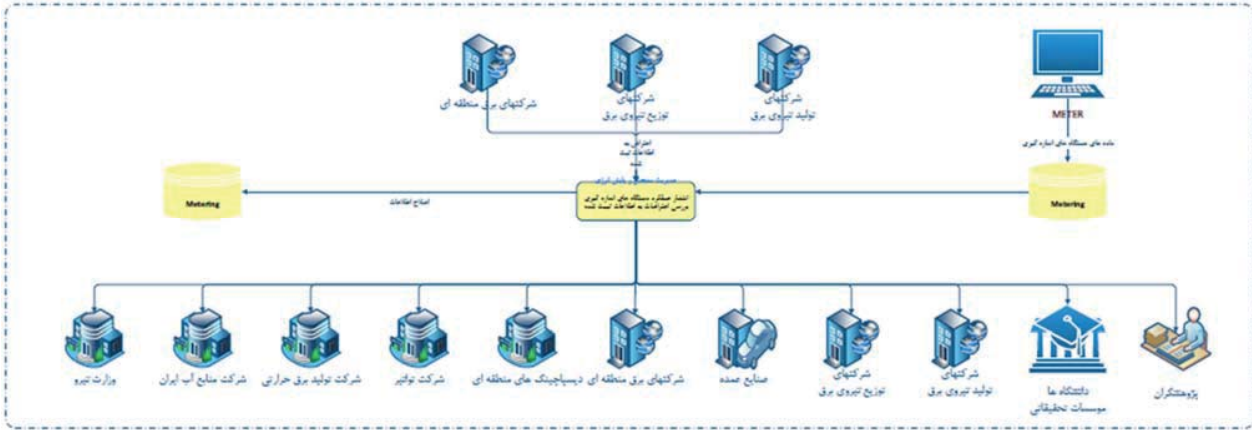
شرکتهای برق منطقه ای

شرکتهای
توزیع نیروی برق

شرکتهای
تولید نیروی برق

METER

داده های دستگاه های اندازه گیری

اعتراض به
اطلاعات ثبت
شده

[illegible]

Metering

اصلاح اطلاعات

انتشار عملکرد دستگاه های اندازه گیری
بررسی اعتراضات به اطلاعات ثبت شده

Metering

وزارت نیرو

شرکت منابع آب ایران

شرکت تولید برق حرارتی

شرکت توانیر

دیسپاچینگ های منطقه ای

شرکتهای برق منطقه ای

صنایع عمده

شرکتهای
توزیع نیروی برق

شرکتهای
تولید نیروی برق

دانشگاه ها
موسسات تحقیقاتی

پژوهشگران